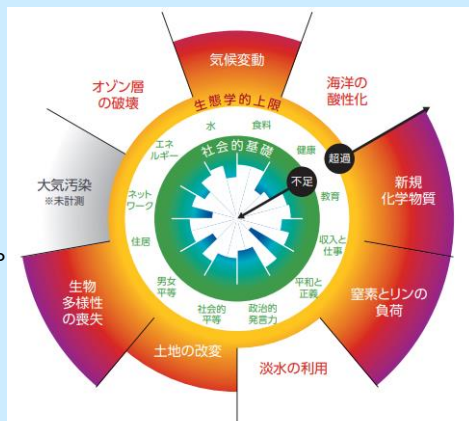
気候変動

海洋の酸性化

新規化学物質

窒素とリンの負荷

淡水の利用

土地の改変

生物多様性の喪失

大気汚染
※未計測

オゾン層の破壊

生態学的上限

社会的基礎

食料

健康

教育

収入と仕事

平和と正義

政治的発言力

社会的平等

男女平等

住居

ネットワーク

エネルギー

水

超過

不足